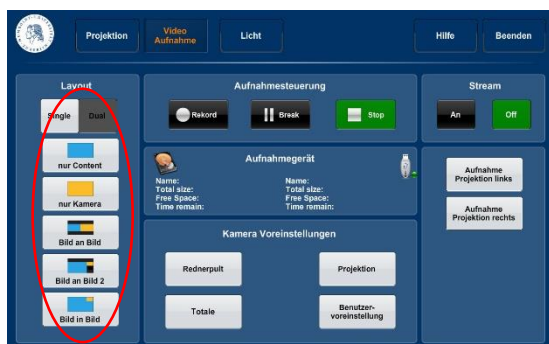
Projektion

Video Aufnahme

Licht

Hilfe

Beenden

Layout

Single

Dual

nur Content

nur Kamera

Bild an Bild

Bild an Bild 2

Bild in Bild

Aufnahmesteuerung

Rekord

Break

Stop

Aufnahmegerät

Name:
Total size:
Free Space:
Time remain:

Name:
Total size:
Free Space:
Time remain:

Kamera Voreinstellungen

Rednerpult

Projektion

Totale

Benutzervoreinstellung

Stream

An

Off

Aufnahme Projektion links

Aufnahme Projektion rechts